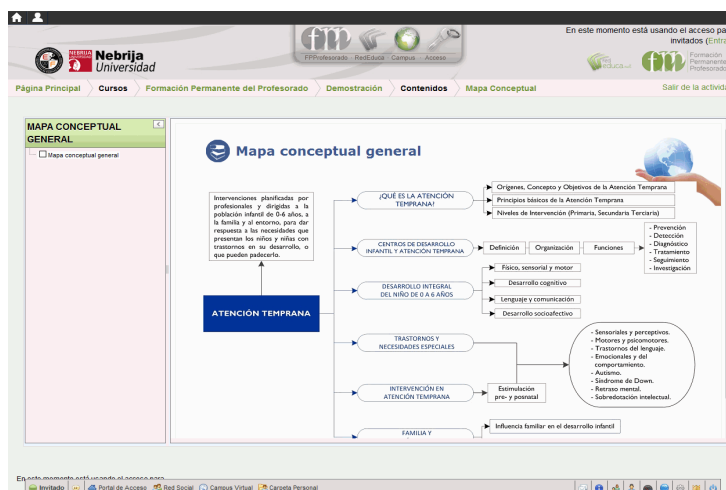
En este momento está usando el acceso pa invitados (Entra

Nebrija Universidad

FPProfesorado RedEduca Campus Acceso

Formación Permanente Profesorado

Página Principal › Cursos › Formación Permanente del Profesorado › Demostración › Contenidos › Mapa Conceptual

Salir de la activid

MAPA CONCEPTUAL GENERAL

Mapa conceptual general

Mapa conceptual general

Intervenciones planificadas por profesionales y dirigidas a la población infantil de 0-6 años, a la familia y al entorno, para dar respuesta a las necesidades que presentan los niños y niñas con trastornos en su desarrollo, o que pueden padecerlo.

ATENCIÓN TEMPRANA

¿QUÉ ES LA ATENCIÓN TEMPRANA?

Orígenes, Concepto y Objetivos de la Atención Temprana

Principios básicos de la Atención Temprana

Niveles de Intervención (Primaria, Secundaria Terciaria)

CENTROS DE DESARROLLO INFANTIL Y ATENCIÓN TEMPRANA

Definición

Organización

Funciones

- Prevención
- Detección
- Diagnóstico
- Tratamiento
- Seguimiento
- Investigación

DESARROLLO INTEGRAL DEL NIÑO DE 0 A 6 AÑOS

Físico, sensorial y motor

Desarrollo cognitivo

Lenguaje y comunicación

Desarrollo socioafectivo

TRASTORNOS Y NECESIDADES ESPECIALES

- Sensoriales y perceptivos.
- Motores y psicomotores.
- Trastornos del lenguaje.
- Emocionales y del comportamiento.
- Autismo.
- Síndrome de Down.
- Retraso mental.
- Sobredotación intelectual.

INTERVENCIÓN EN ATENCIÓN TEMPRANA

Estimulación pre- y posnatal

FAMILIA Y

Influencia familiar en el desarrollo infantil

En este momento está usando el acceso para

Invitado Portal de Acceso Red Social Campus Virtual Carpeta Personal